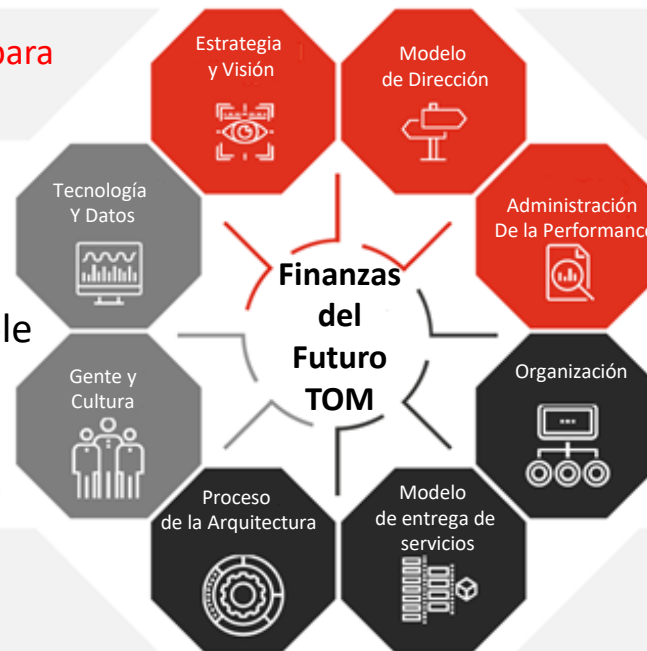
para

le

Estrategia y Visión

Modelo de Dirección

Administración De la Performanc

Organización

Modelo de entrega de servicios

Proceso de la Arquitectura

Gente y Cultura

Tecnología Y Datos

Finanzas del Futuro TOM